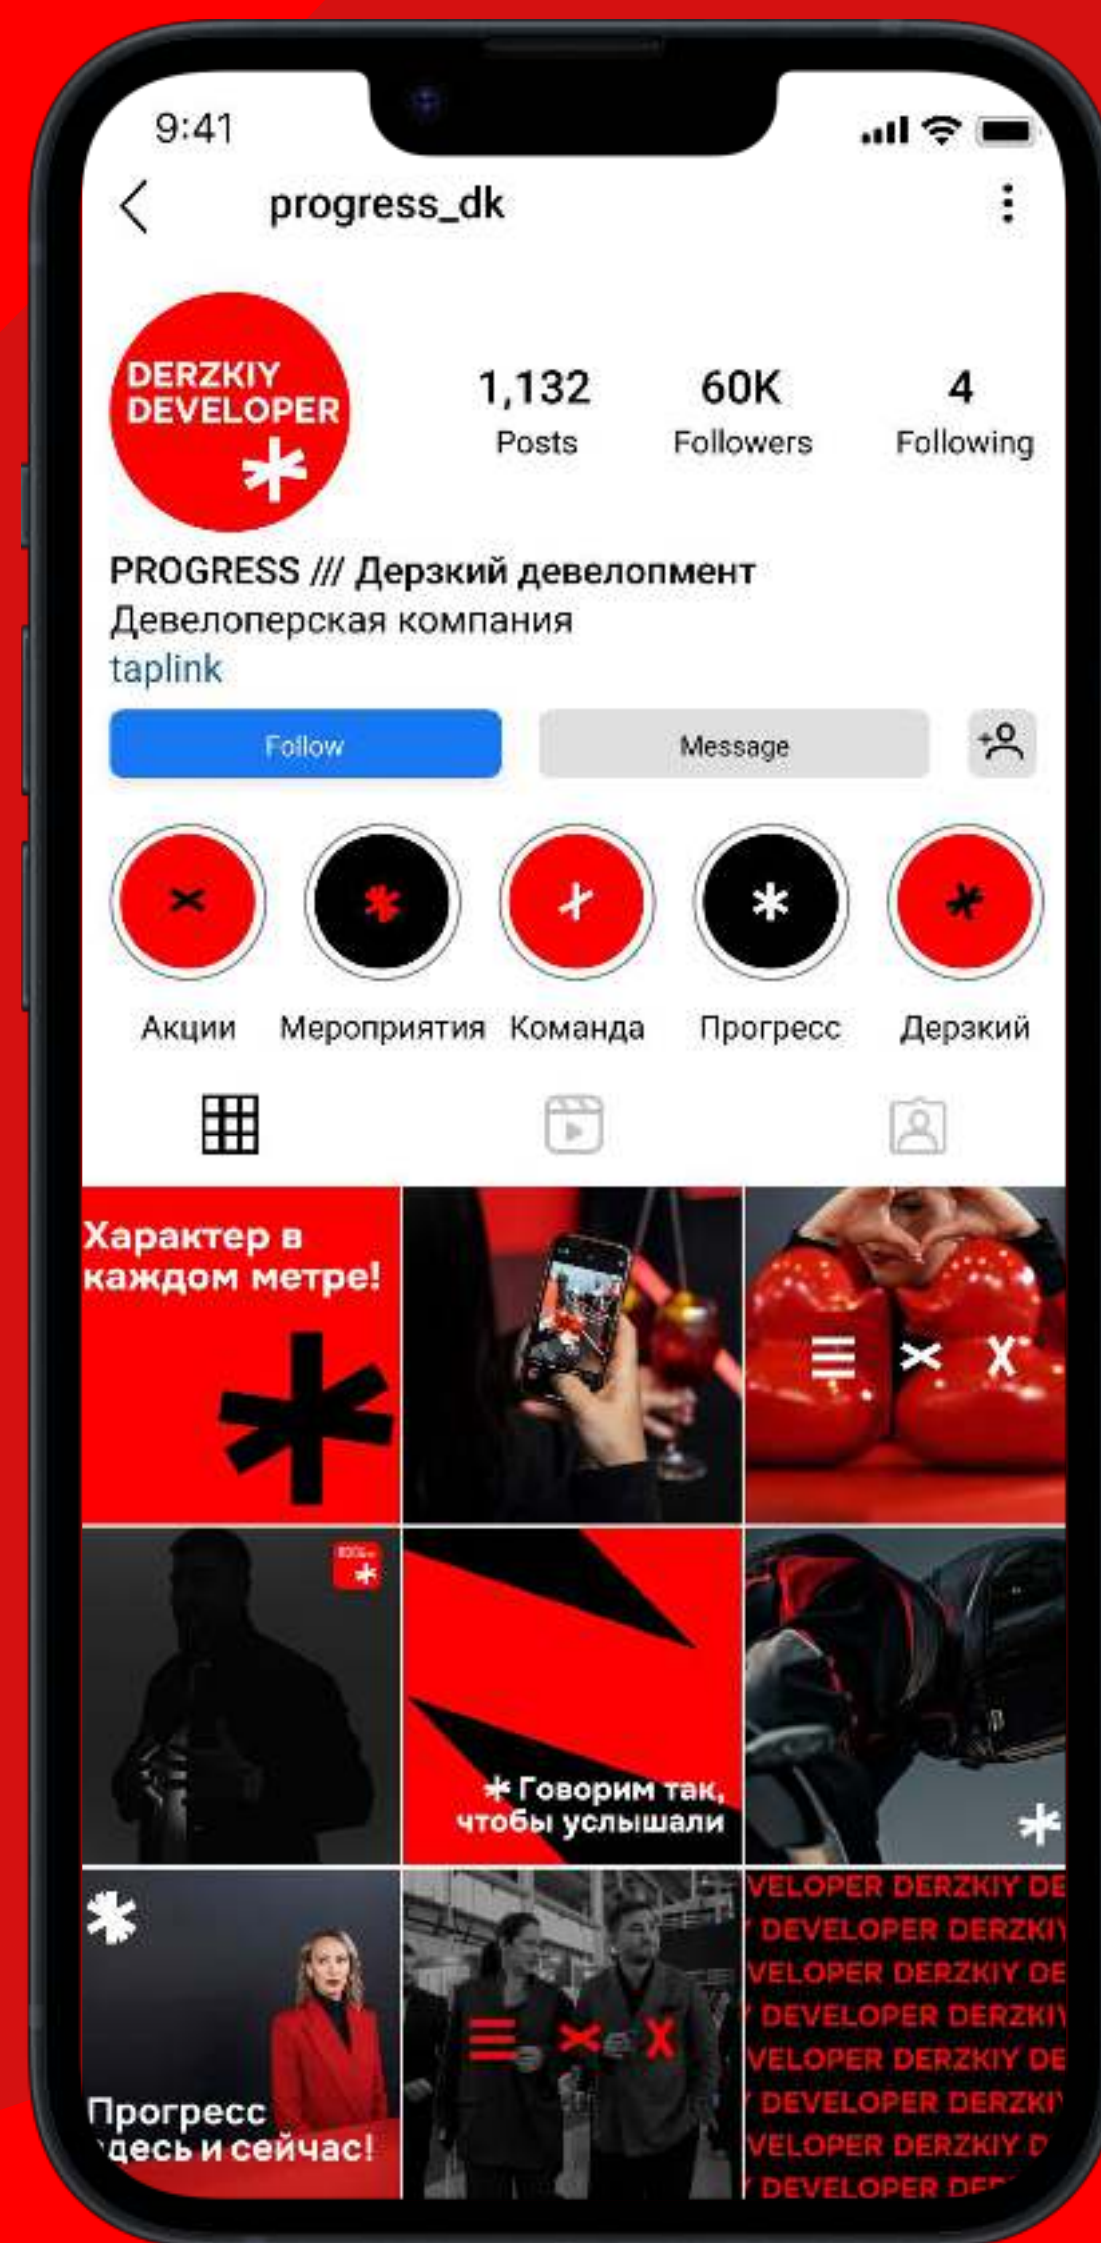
9:41

progress_dk

DERZKIY DEVELOPER

1,132
Posts

60K
Followers

4
Following

PROGRESS /// Дерзкий девелопмент
Девелоперская компания
taplink

Follow

Message

Акции

Мероприятия

Команда

Прогресс

Дерзкий

Характер в каждом метре!

Говорим так, чтобы услышали

Прогресс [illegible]десь и сейчас!

VELOPER DERZKIY DE
DEVELOPER DERZKIY
VELOPER DERZKIY DE
DEVELOPER DERZKIY
VELOPER DERZKIY DE
DEVELOPER DERZKIY
VELOPER DERZKIY D
DEVELOPER DE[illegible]